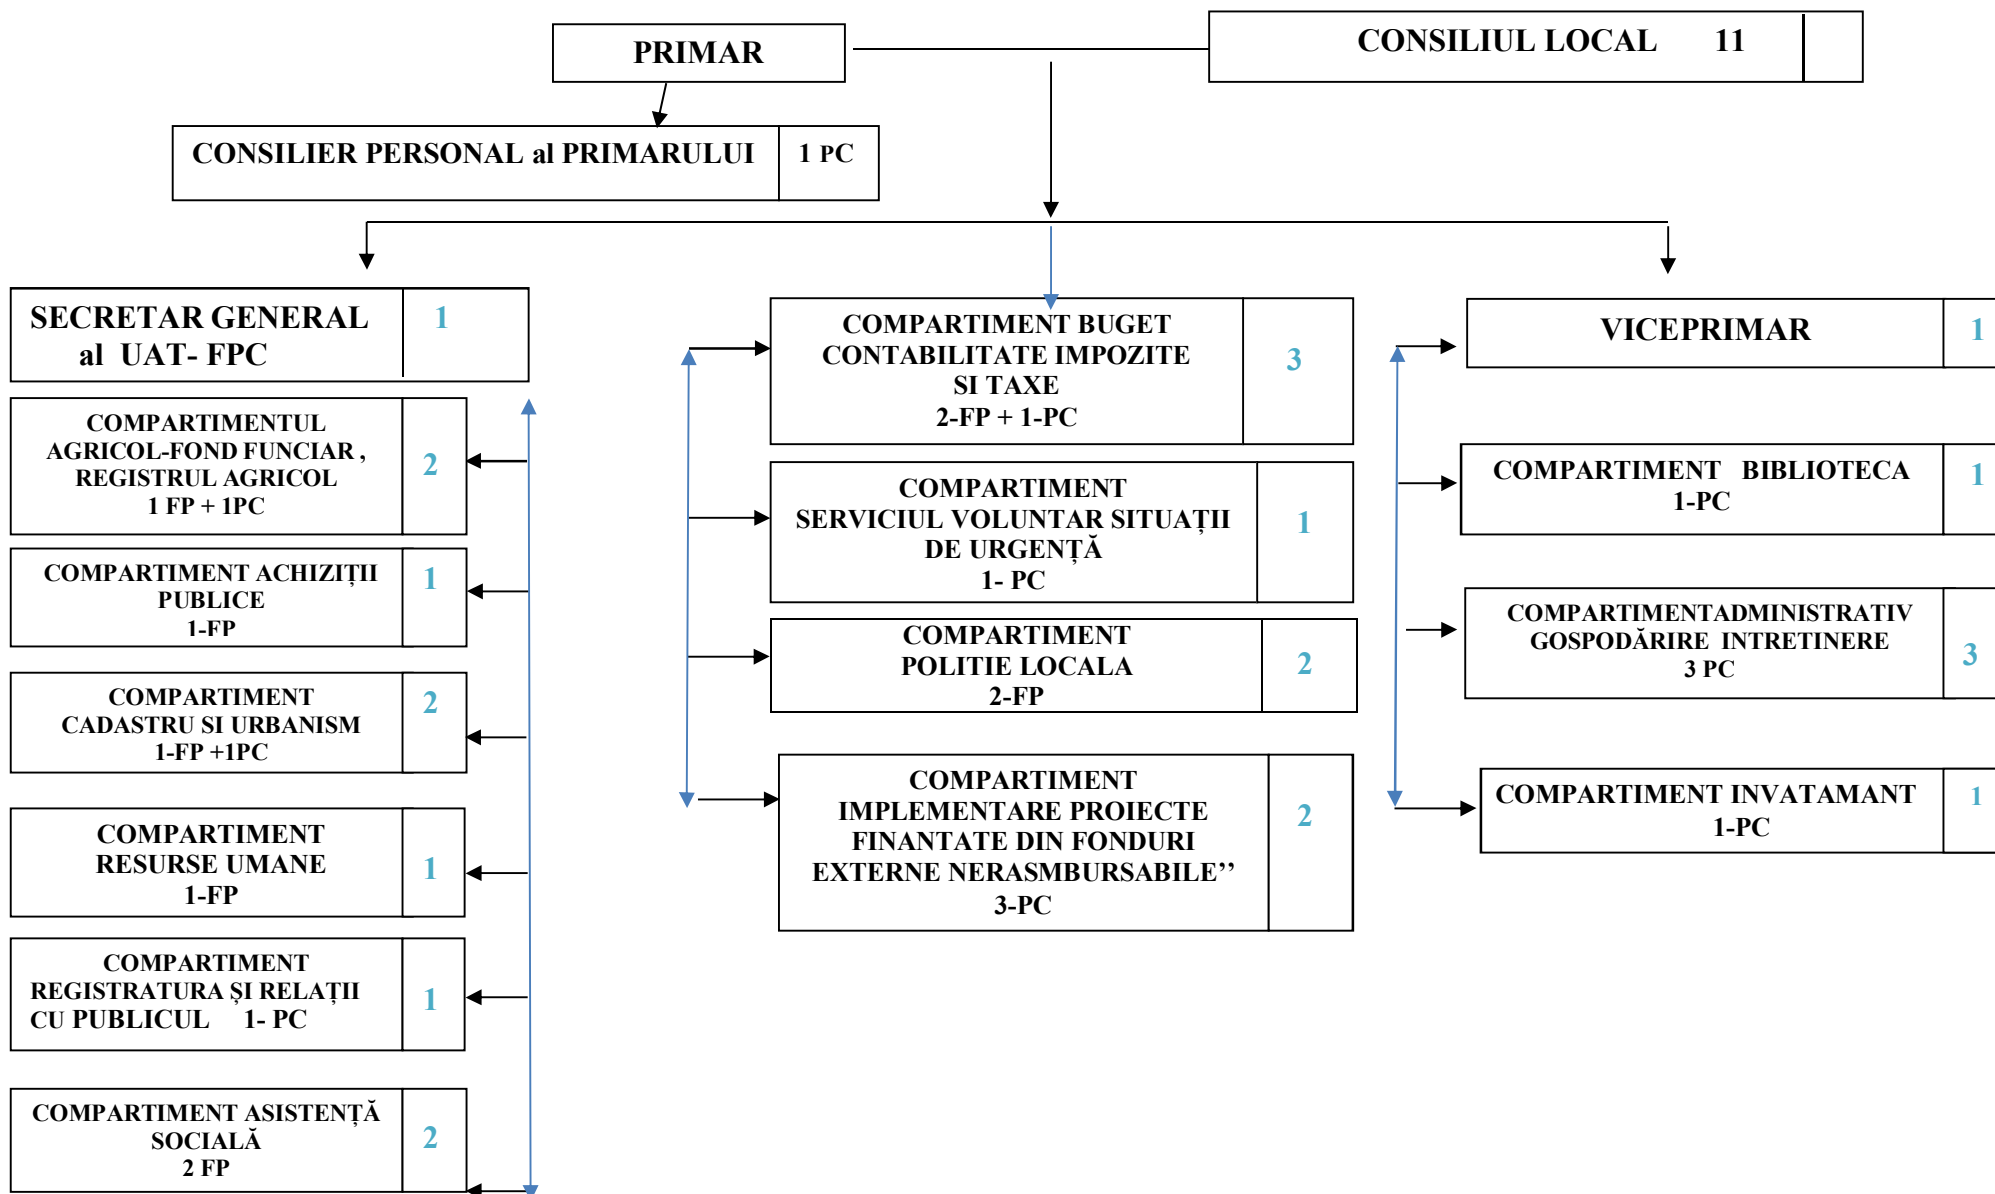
PRIMAR

CONSILIUL LOCAL 11

CONSILIER PERSONAL al PRIMARULUI | 1 PC

SECRETAR GENERAL al UAT- FPC | 1

COMPARTIMENTUL AGRICOL-FOND FUNCIAR , REGISTRUL AGRICOL 1 FP + 1PC | 2

COMPARTIMENT ACHIZIȚII PUBLICE 1-FP | 1

COMPARTIMENT CADASTRU SI URBANISM 1-FP +1PC | 2

COMPARTIMENT RESURSE UMANE 1-FP | 1

COMPARTIMENT REGISTRATURA ȘI RELAȚII CU PUBLICUL 1- PC | 1

COMPARTIMENT ASISTENȚĂ SOCIALĂ 2 FP | 2

COMPARTIMENT BUGET CONTABILITATE IMPOZITE SI TAXE 2-FP + 1-PC | 3

COMPARTIMENT SERVICIUL VOLUNTAR SITUAȚII DE URGENȚĂ 1- PC | 1

COMPARTIMENT POLITIE LOCALA 2-FP | 2

COMPARTIMENT IMPLEMENTARE PROIECTE FINANTATE DIN FONDURI EXTERNE NERASMBURSABILE’’ 3-PC | 2

VICEPRIMAR | 1

COMPARTIMENT BIBLIOTECA 1-PC | 1

COMPARTIMENTADMINISTRATIV GOSPODĂRIRE INTRETINERE 3 PC | 3

COMPARTIMENT INVATAMANT 1-PC | 1